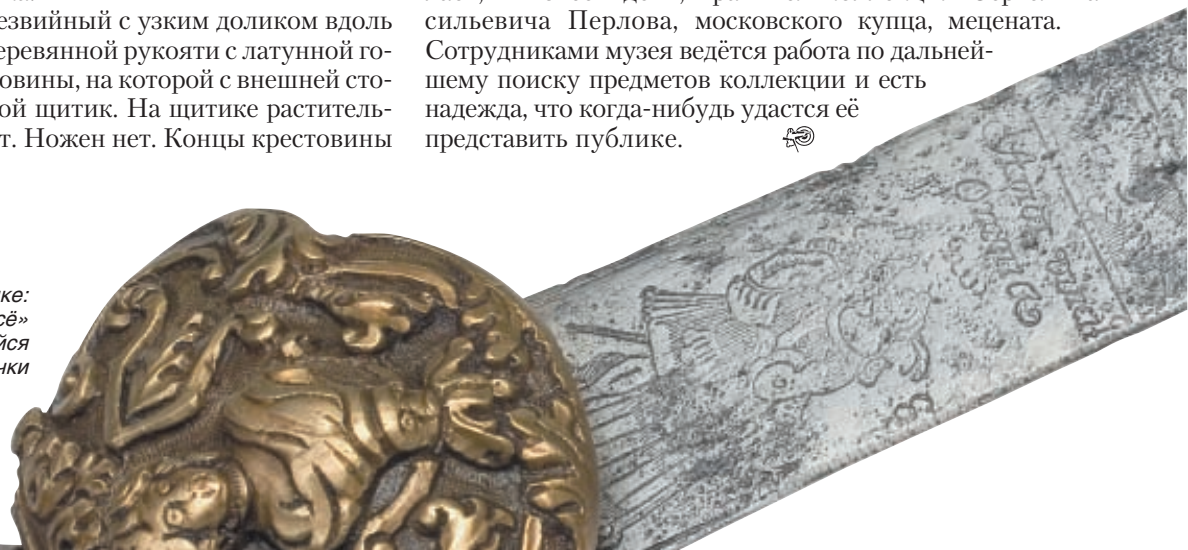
езвийный с узким доликом вдоль еревянной рукояти с латунной головины, на которой с внешней стоой щитик. На щитике растительт. Ножен нет. Концы крестовины

ке: сё» йся нки

сильевича Перлова, московского купца, мецената. Сотрудниками музея ведётся работа по дальнейшему поиску предметов коллекции и есть надежда, что когда-нибудь удастся её представить публике.